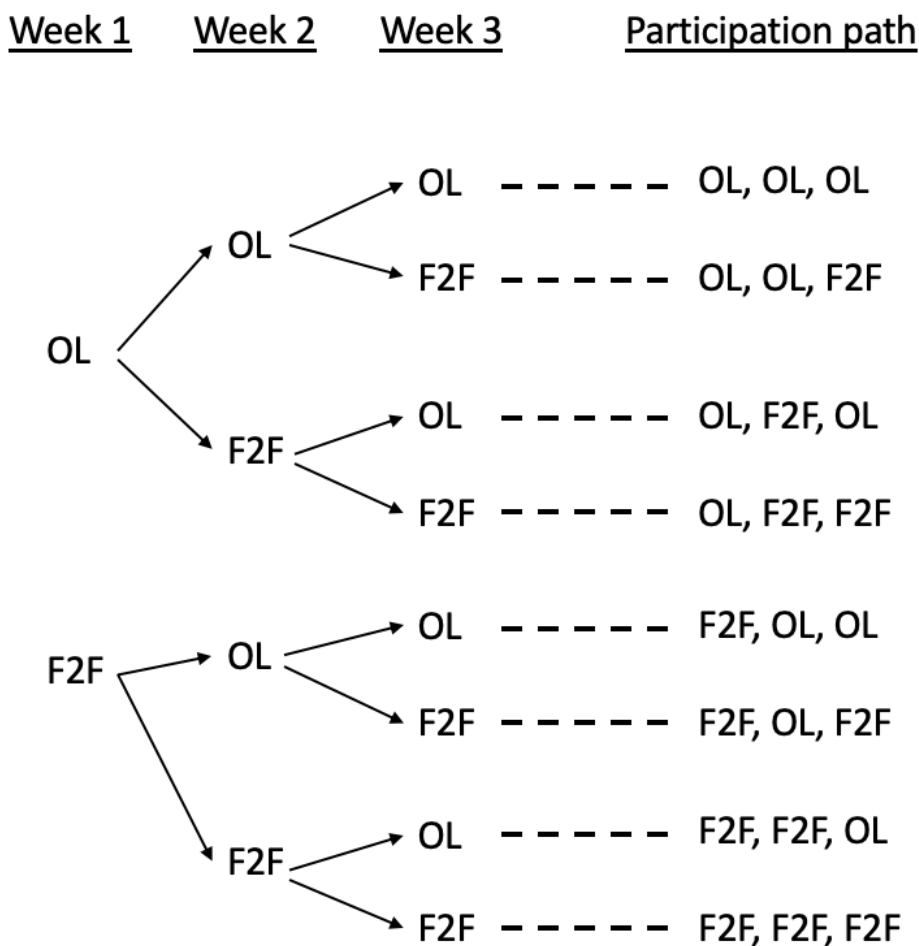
Week 1 Week 2 Week 3 Participation path

OL
OL
OL ------ OL, OL, OL
F2F ------ OL, OL, F2F
F2F
OL ------ OL, F2F, OL
F2F ------ OL, F2F, F2F

F2F
OL
OL ------ F2F, OL, OL
F2F ------ F2F, OL, F2F
F2F
OL ------ F2F, F2F, OL
F2F ------ F2F, F2F, F2F